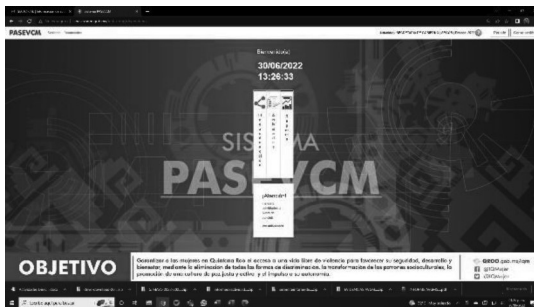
PASEVCM

Bienvenido(a)
30/06/2022
13:26:33

SISTEMA
PASEVCM

¡Atención!

OBJETIVO

Garantizar a las mujeres en Quintana Roo el acceso a una vida libre de violencia para favorecer su seguridad, desarrollo y bienestar, mediante la eliminación de todas las formas de discriminación, la transformación de los patrones socioculturales, la promoción de una cultura de paz justa y ética y el impulso a su autonomía.

QROO.gob.mx/iqm
@IQMujer
IQMujer

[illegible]